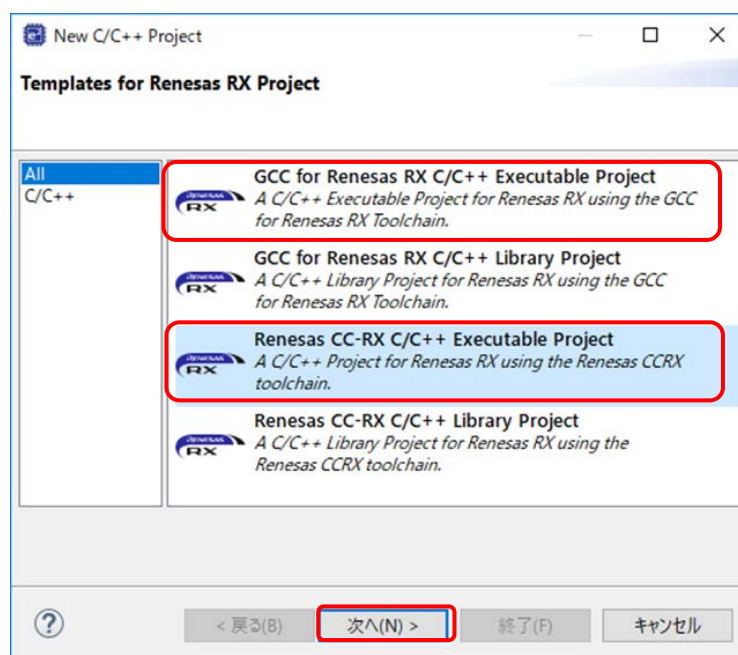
New C/C++ Project

Templates for Renesas RX Project

All
C/C++

RX
GCC for Renesas RX C/C++ Executable Project
A C/C++ Executable Project for Renesas RX using the GCC for Renesas RX Toolchain.

RX
GCC for Renesas RX C/C++ Library Project
A C/C++ Library Project for Renesas RX using the GCC for Renesas RX Toolchain.

RX
Renesas CC-RX C/C++ Executable Project
A C/C++ Project for Renesas RX using the Renesas CCRX toolchain.

RX
Renesas CC-RX C/C++ Library Project
A C/C++ Library Project for Renesas RX using the Renesas CCRX toolchain.

?
< 戻る(B)
次へ(N) >
終了(F)
キャンセル